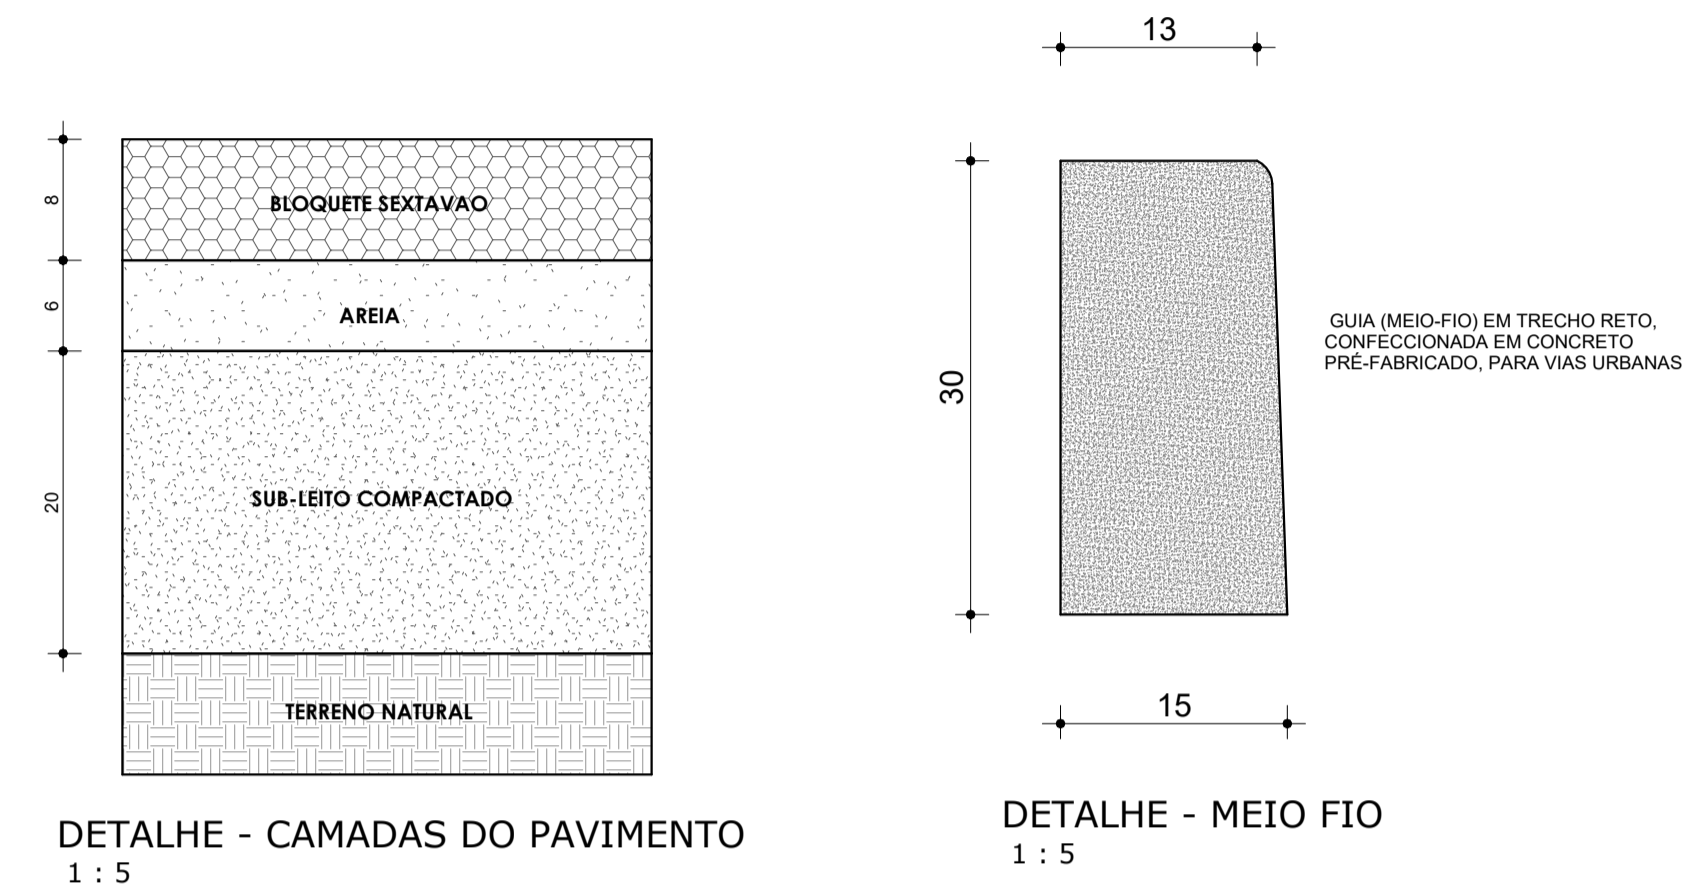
8

BLOQUETE SEXTAVAO

6

AREIA

20

SUB-LEITO COMPACTADO

TERRENO NATURAL

DETALHE - CAMADAS DO PAVIMENTO
1 : 5

13

30

GUIA (MEIO-FIO) EM TRECHO RETO, CONFECCIONADA EM CONCRETO PRÉ-FABRICADO, PARA VIAS URBANAS

15

DETALHE - MEIO FIO
1 : 5